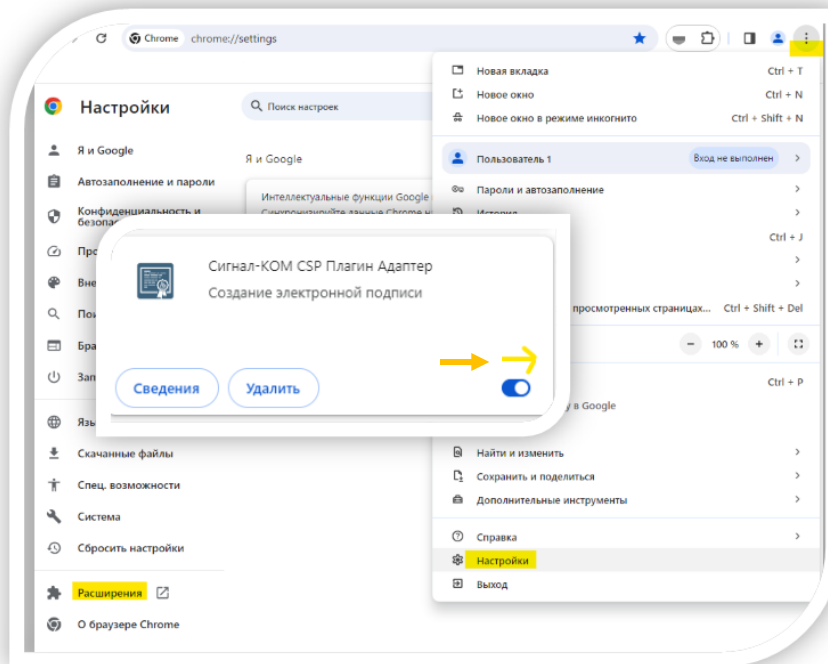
Chrome chrome://settings

Настройки

Поиск настроек

Я и Google

Автозаполнение и пароли

Конфиденциальность и безопас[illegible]

Про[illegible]

Вне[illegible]

Пои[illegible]

Бра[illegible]

Зап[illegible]

Язы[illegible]

Скачанные файлы

Спец. возможности

Система

Сбросить настройки

Расширения

О браузере Chrome

Я и Google

Интеллектуальные функции Google
Синхронизируйте данные Chrome н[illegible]

Новая вкладка Ctrl + T
Новое окно Ctrl + N
Новое окно в режиме инкогнито Ctrl + Shift + N

Пользователь 1 Вход не выполнен

Пароли и автозаполнение
История
Ctrl + J
просмотренных страницах... Ctrl + Shift + Del
100 %
Ctrl + P
в Google
Найти и изменить
Сохранить и поделиться
Дополнительные инструменты
Справка
Настройки
Выход

Сигнал-КОМ CSP Плагин Адаптер
Создание электронной подписи

Сведения
Удалить